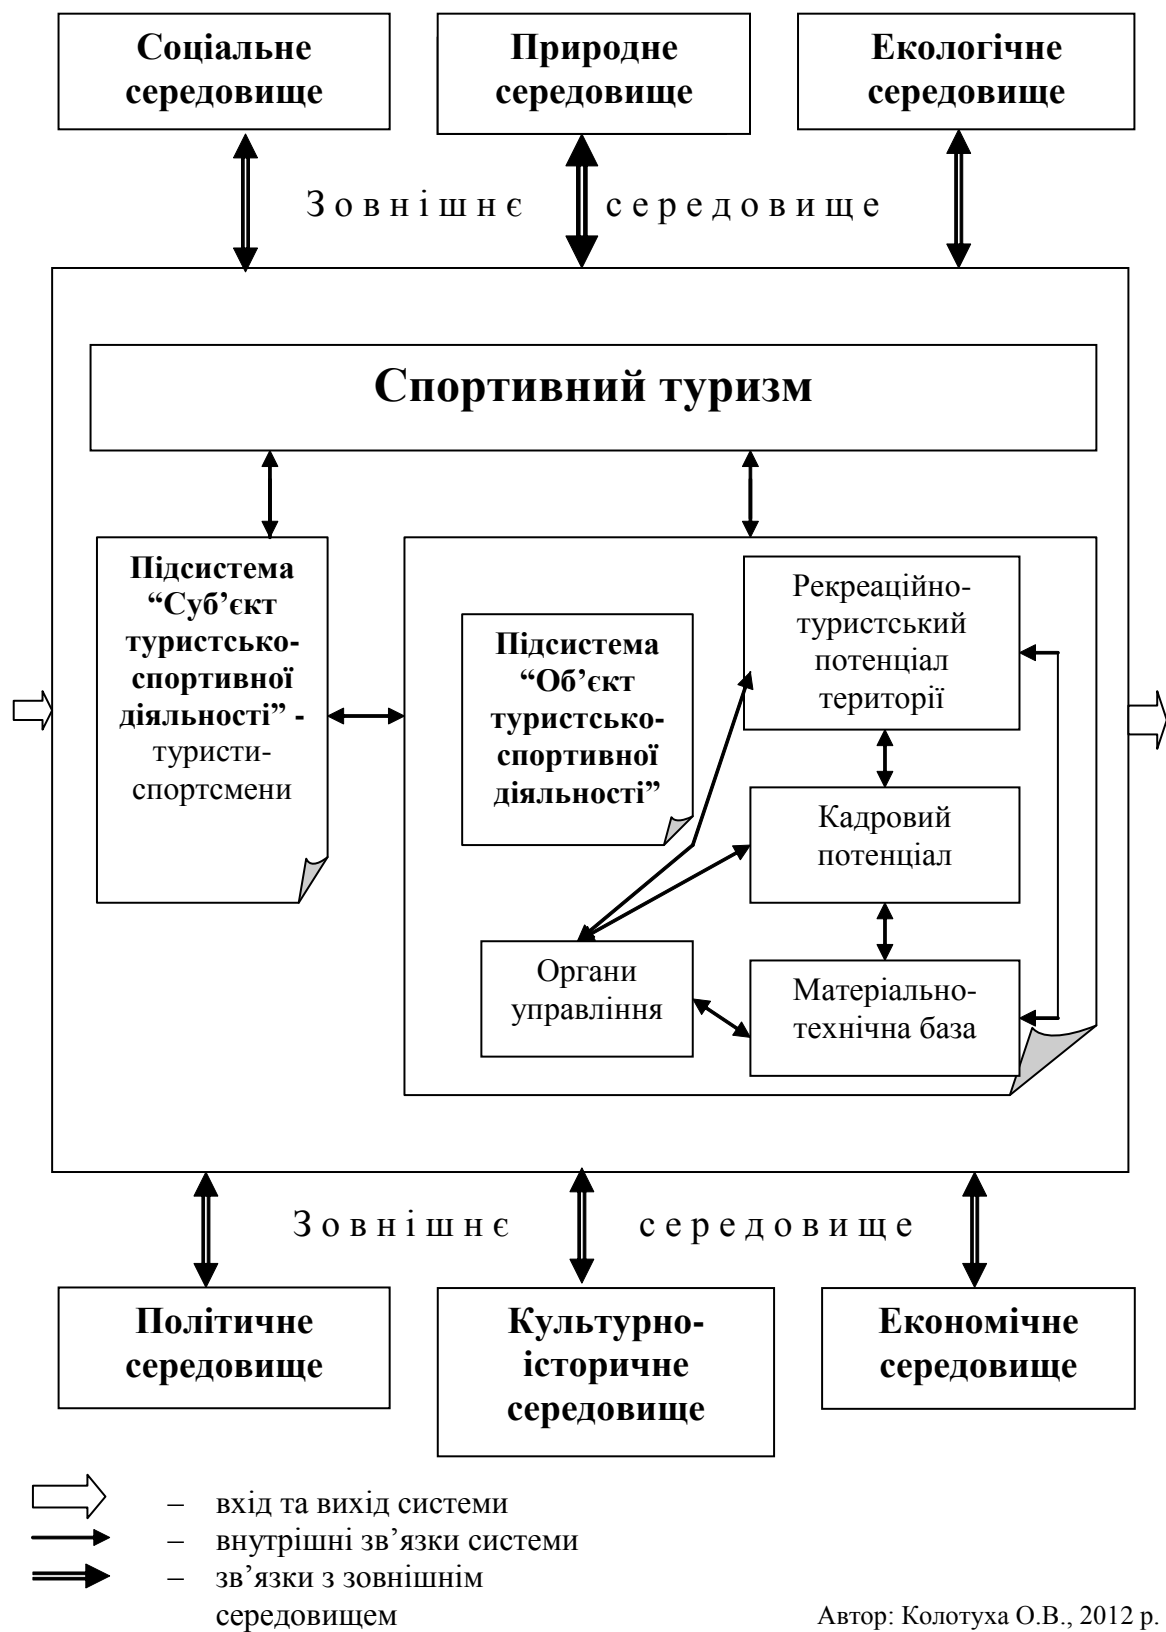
Соціальне середовище

Природне середовище

Екологічне середовище

З о в н і ш н є   с е р е д о в и щ е

Спортивний туризм

Підсистема "Суб'єкт туристсько-спортивної діяльності" - туристи-спортсмени

Підсистема "Об'єкт туристсько-спортивної діяльності"

Рекреаційно-туристський потенціал території

Кадровий потенціал

Органи управління

Матеріально-технічна база

З о в н і ш н є   с е р е д о в и щ е

Політичне середовище

Культурно-історичне середовище

Економічне середовище

– вхід та вихід системи
– внутрішні зв'язки системи
– зв'язки з зовнішнім середовищем

Автор: Колотуха О.В., 2012 р.